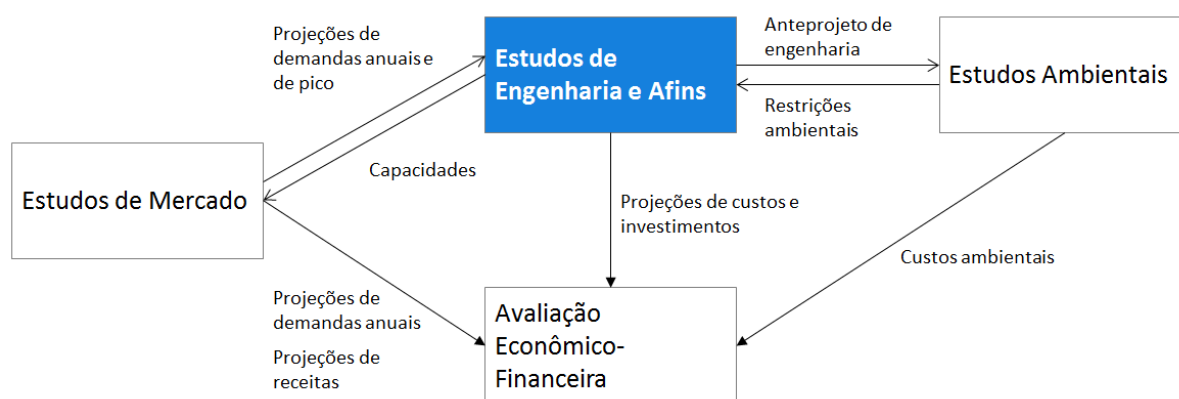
Projeções de demandas anuais e de pico

Estudos de Engenharia e Afins

Anteprojeto de engenharia

Estudos Ambientais

Restrições ambientais

Capacidades

Estudos de Mercado

Projeções de custos e investimentos

Custos ambientais

Projeções de demandas anuais

Projeções de receitas

Avaliação Econômico-Financeira